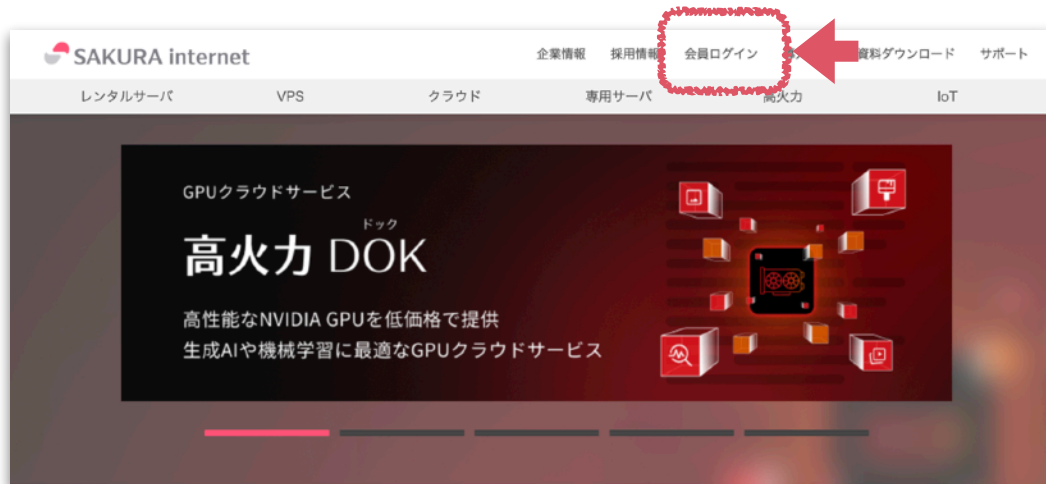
SAKURA internet

企業情報　採用情報　会員ログイン　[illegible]　資料ダウンロード　サポート

レンタルサーバ　VPS　クラウド　専用サーバ　高火力　IoT

GPUクラウドサービス

ドック
高火力 DOK

高性能なNVIDIA GPUを低価格で提供
生成AIや機械学習に最適なGPUクラウドサービス